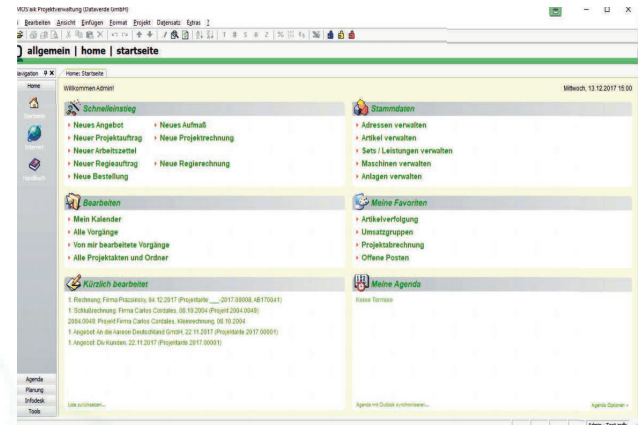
VKOS'aik Projektverwaltung (Dataverde GmbH)

Bearbeiten Ansicht Einfügen Format Projekt Datensatz Extras ?

allgemein | home | startseite

Navigation

Home

Startseite

Internet

Handbuch

Home: Startseite

Willkommen Admin!

Mittwoch, 13.12.2017 15:00

Schnelleinstieg

Neues Angebot
Neues Aufmaß
Neuer Projektauftrag
Neue Projektrechnung
Neuer Arbeitszettel
Neuer Regieauftrag
Neue Regierechnung
Neue Bestellung

Stammdaten

Adressen verwalten
Artikel verwalten
Sets / Leistungen verwalten
Maschinen verwalten
Anlagen verwalten

Bearbeiten

Mein Kalender
Alle Vorgänge
Von mir bearbeitete Vorgänge
Alle Projektakten und Ordner

Meine Favoriten

Artikelverfolgung
Umsatzgruppen
Projektabrechnung
Offene Posten

Kürzlich bearbeitet

1. Rechnung: Firma Prazisionu, 04.12.2017 (Projektakte ___ 2017.00008, AB170041)
1. Schlußrechnung: Firma Carlos Contales, 08.10.2004 (Projekt 2004.0048)
2004.0048: Projekt Firma Carlos Contales, Kleinrechnung, 08.10.2004
1. Angebot: An die Aarone Deutschland GmbH, 22.11.2017 (Projektakte 2017.00001)
1. Angebot: Die Kunden, 22.11.2017 (Projektakte 2017.00001)

Liste zurücksetzen...

Meine Agenda

Keine Termine

Agenda mit Outlook synchronisieren...

Agenda Optionen »

Agenda
Planung
Infodesk
Tools

Admin